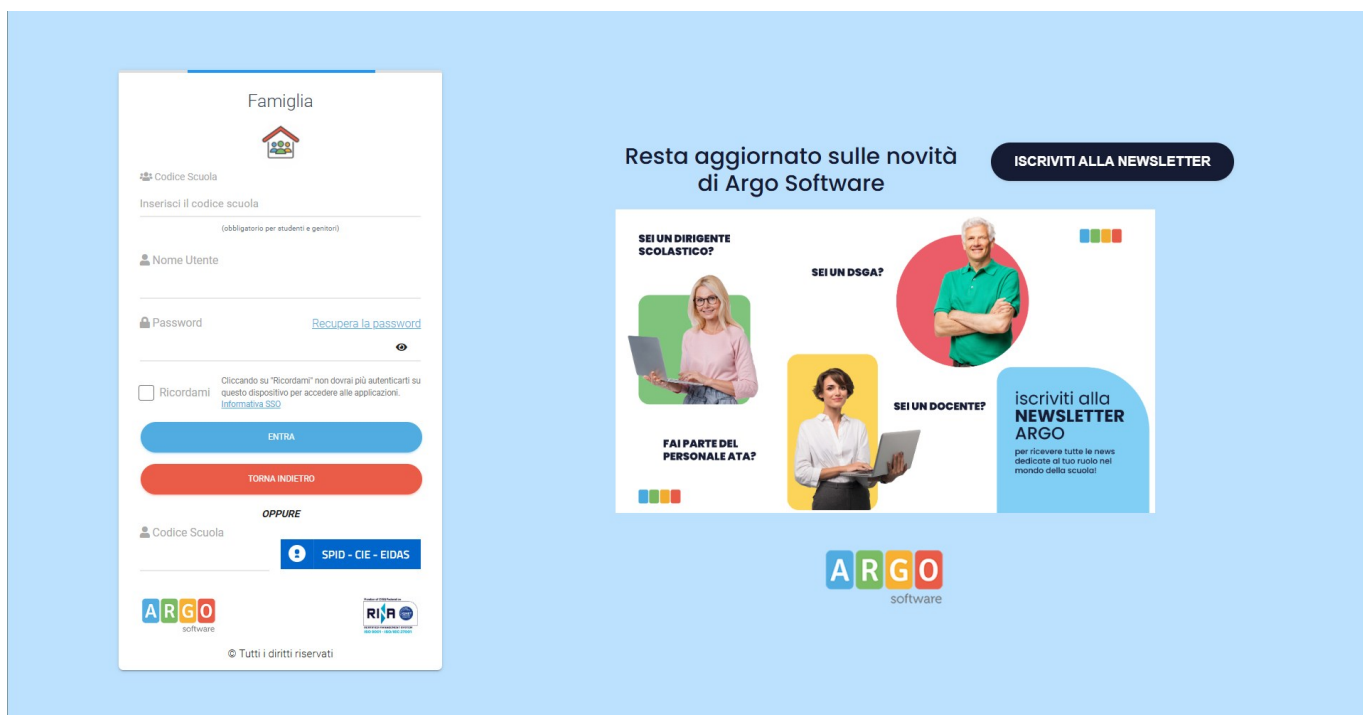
Famiglia

Codice Scuola

Inserisci il codice scuola

(obbligatorio per studenti e genitori)

Nome Utente

Password

Recupera la password

Ricordami

Cliccando su "Ricordami" non dovrai più autenticarti su questo dispositivo per accedere alle applicazioni.
Informativa SSO

ENTRA

TORNA INDIETRO

OPPURE

Codice Scuola

SPID - CIE - EIDAS

ARGO
software

RINA

© Tutti i diritti riservati

Resta aggiornato sulle novità di Argo Software

ISCRIVITI ALLA NEWSLETTER

SEI UN DIRIGENTE SCOLASTICO?

SEI UN DSGA?

SEI UN DOCENTE?

FAI PARTE DEL PERSONALE ATA?

iscriviti alla NEWSLETTER ARGO

per ricevere tutte le news dedicate al tuo ruolo nel mondo della scuola!

ARGO
software